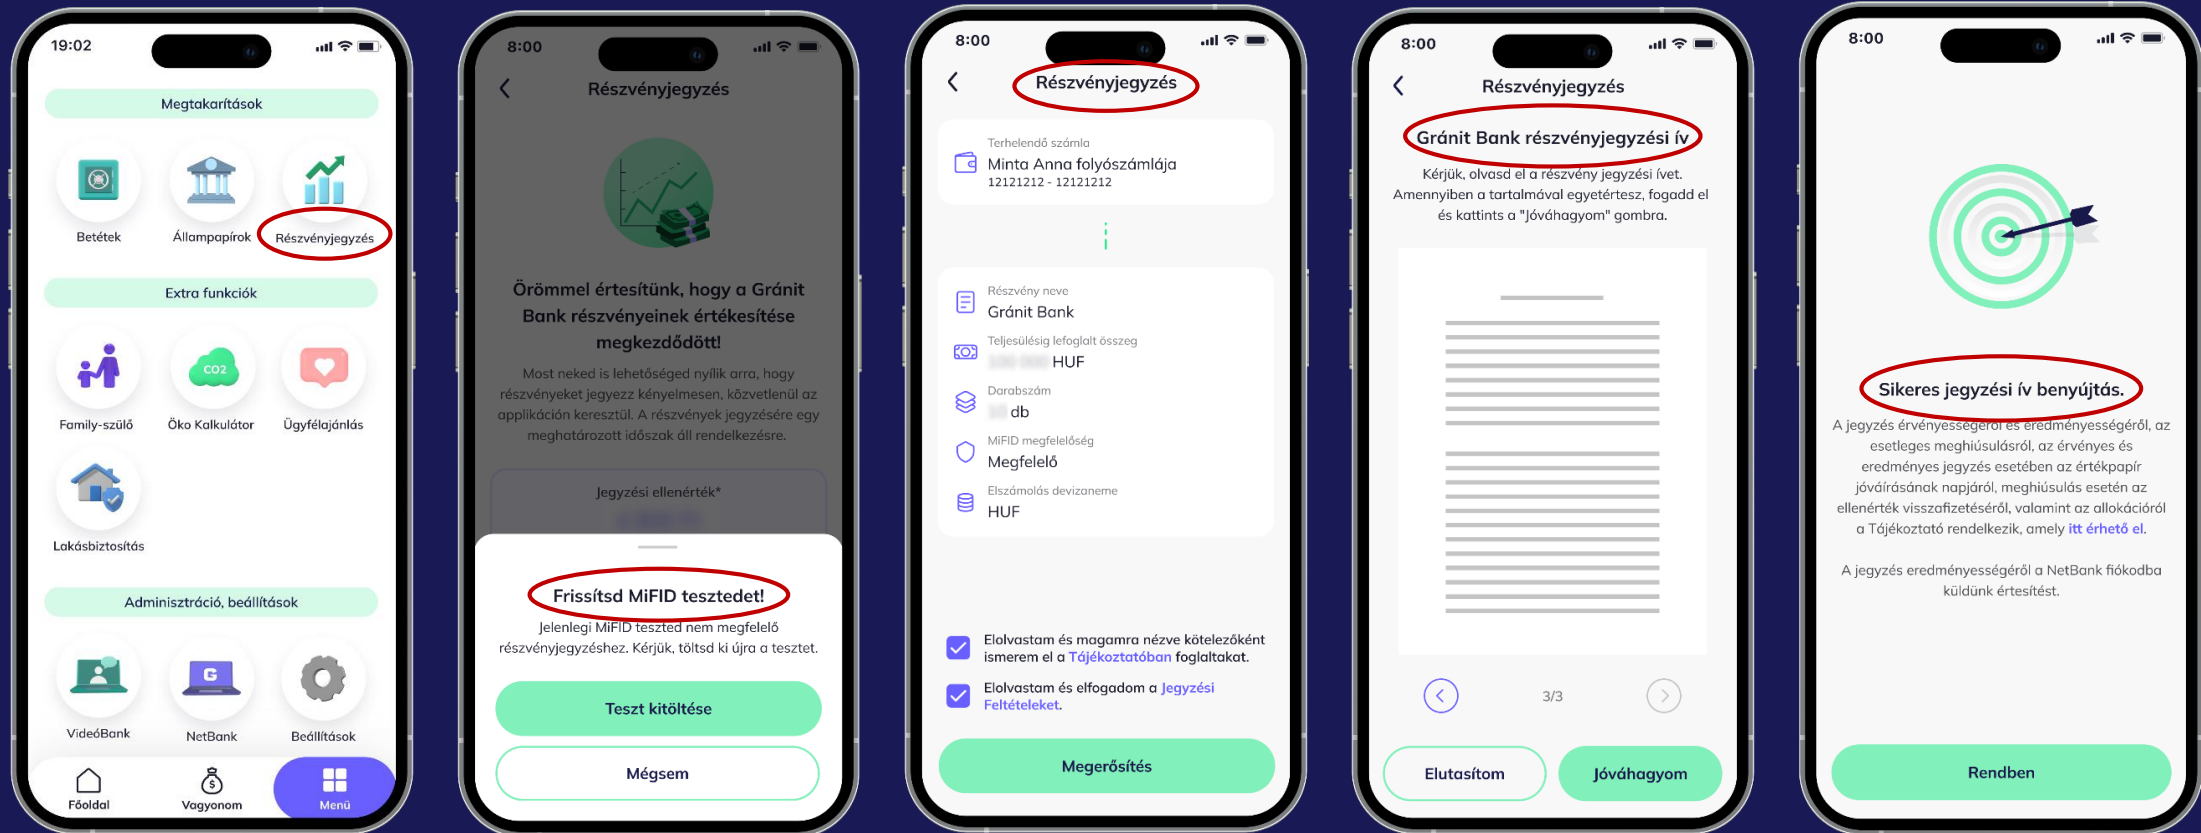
19:02

Megtakarítások

Betétek

Állampapírok

Részvényjegyzés

Extra funkciók

Family-szülő

Öko Kalkulátor

Ügyfélajánlás

Lakásbiztosítás

Adminisztráció, beállítások

VideóBank

NetBank

Beállítások

Főoldal

Vagyonom

Menü

8:00

Részvényjegyzés

Örömmel értesítünk, hogy a Gránit Bank részvényeinek értékesítése megkezdődött!

Most neked is lehetőséged nyílik arra, hogy részvényeket jegyezz kényelmesen, közvetlenül az applikáción keresztül. A részvények jegyzésére egy meghatározott időszak áll rendelkezésre.

Jegyzési ellenérték*

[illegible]

Frissítsd MiFID tesztedet!

Jelenlegi MiFID teszted nem megfelelő részvényjegyzéshez. Kérjük, töltsd ki újra a tesztet.

Teszt kitöltése

Mégsem

8:00

Részvényjegyzés

Terhelendő számla
Minta Anna folyószámlája
12121212 - 12121212

Részvény neve
Gránit Bank

Teljesülésig lefoglalt összeg
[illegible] HUF

Darabszám
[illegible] db

MiFID megfelelőség
Megfelelő

Elszámolás devizaneme
HUF

Elolvastam és magamra nézve kötelezőként ismerem el a Tájékoztatóban foglaltakat.

Elolvastam és elfogadom a Jegyzési Feltételeket.

Megerősítés

8:00

Részvényjegyzés

Gránit Bank részvényjegyzési ív

Kérjük, olvasd el a részvény jegyzési ívet. Amennyiben a tartalmával egyetértesz, fogadd el és kattints a "Jóváhagyom" gombra.

3/3

Elutasítom

Jóváhagyom

8:00

Sikeres jegyzési ív benyújtás.

A jegyzés érvényességéről és eredményességéről, az esetleges meghiúsulásról, az érvényes és eredményes jegyzés esetében az értékpapír jóváírásának napjáról, meghiúsulás esetén az ellenérték visszafizetéséről, valamint az allokációról a Tájékoztató rendelkezik, amely itt érhető el.

A jegyzés eredményességéről a NetBank fiókodba küldünk értesítést.

Rendben